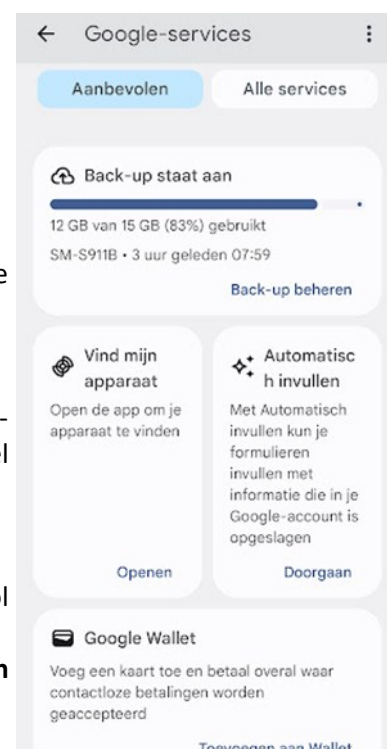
← Google-services ⋮

Aanbevolen

Alle services

Back-up staat aan

12 GB van 15 GB (83%) gebruikt

SM-S911B • 3 uur geleden 07:59

Back-up beheren

Vind mijn apparaat

Open de app om je apparaat te vinden

Openen

Automatisch invullen

Met Automatisch invullen kun je formulieren invullen met informatie die in je Google-account is opgeslagen

Doorgaan

Google Wallet

Voeg een kaart toe en betaal overal waar contactloze betalingen worden geaccepteerd

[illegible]